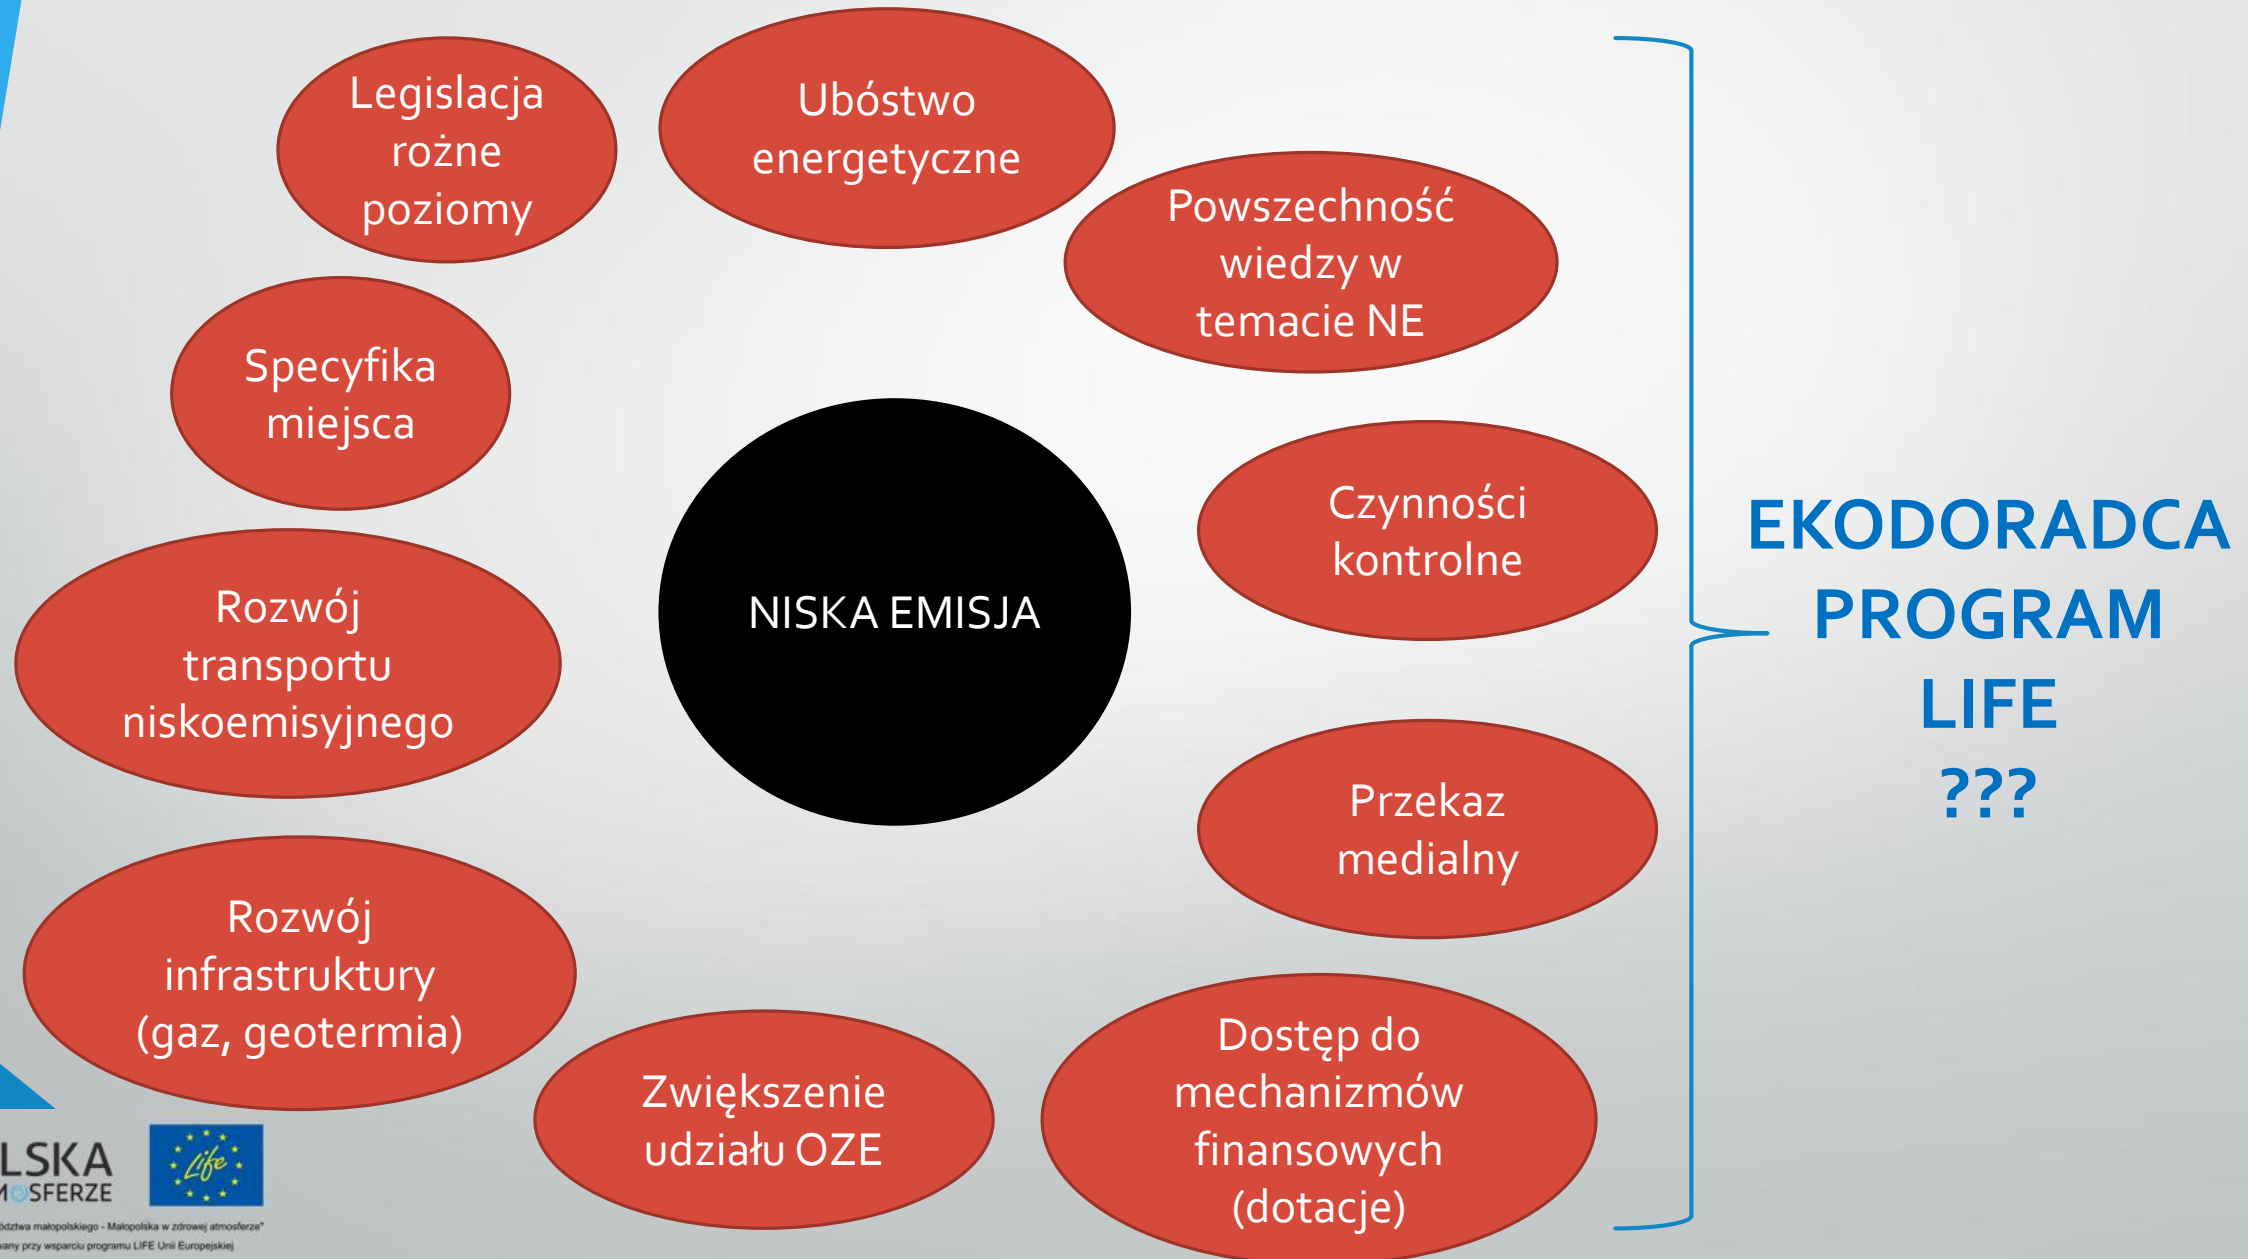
Legislacja rożne poziomy

Ubóstwo energetyczne

Powszechność wiedzy w temacie NE

Specyfika miejsca

NISKA EMISJA

Czynności kontrolne

Rozwój transportu niskoemisyjnego

Przekaz medialny

Rozwój infrastruktury (gaz, geotermia)

Zwiększenie udziału OZE

Dostęp do mechanizmów finansowych (dotacje)

EKODORADCA PROGRAM LIFE ???

LSKA
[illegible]SFERZE

Life

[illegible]dztwa małopolskiego - Małopolska w zdrowej atmosferze"
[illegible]any przy wsparciu programu LIFE Unii Europejskiej